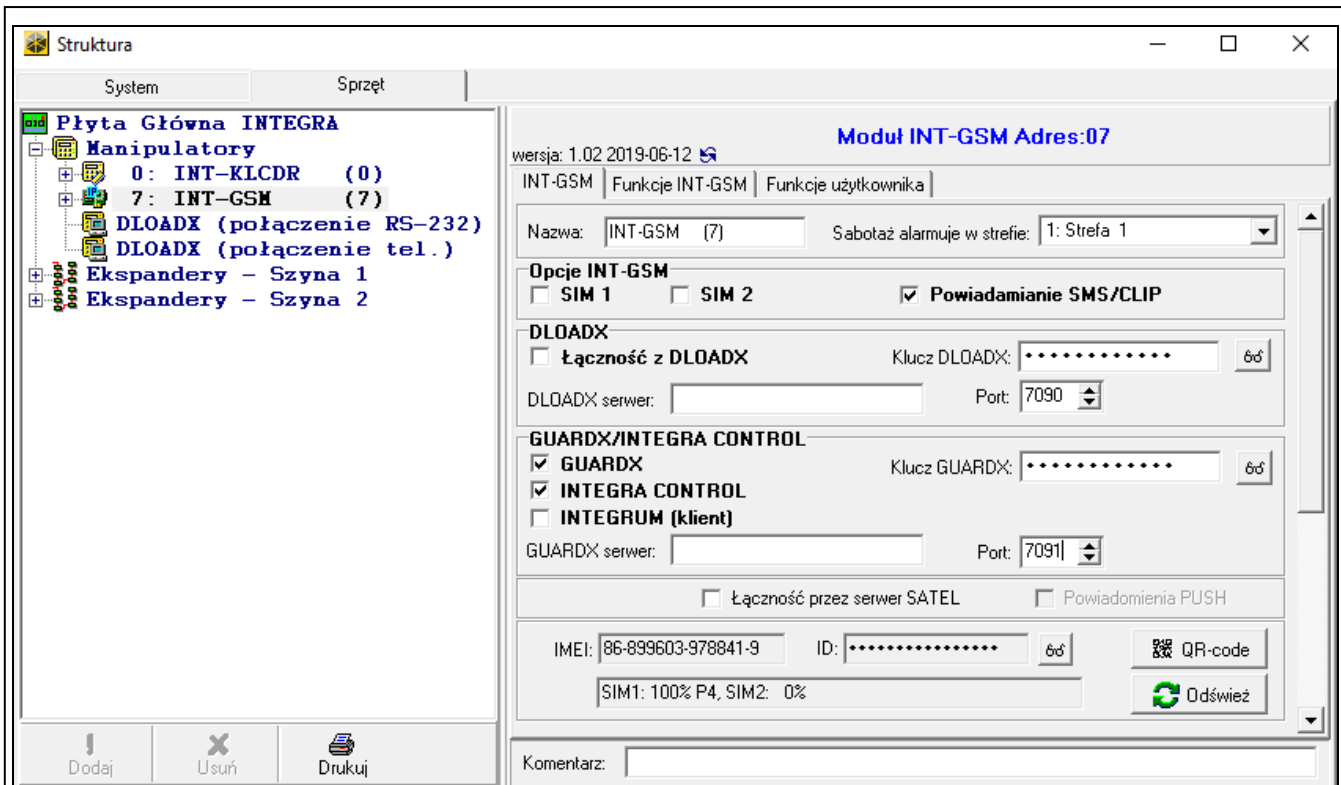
Struktura

System | Sprzęt

Płyta Główna INTEGRA
Manipulatory
0: INT-KLCDR (0)
7: INT-GSM (7)
DLOADX (połączenie RS-232)
DLOADX (połączenie tel.)
Ekspandery – Szyna 1
Ekspandery – Szyna 2

Dodaj | Usuń | Drukuj

wersja: 1.02 2019-06-12

Moduł INT-GSM Adres:07

INT-GSM | Funkcje INT-GSM | Funkcje użytkownika

Nazwa: INT-GSM (7)
Sabotaż alarmuje w strefie: 1: Strefa 1

Opcje INT-GSM
SIM 1
SIM 2
Powiadamianie SMS/CLIP

DLOADX
Łączność z DLOADX
Klucz DLOADX: ••••••••••••
DLOADX serwer:
Port: 7090

GUARDX/INTEGRA CONTROL
GUARDX
Klucz GUARDX: ••••••••••••
INTEGRA CONTROL
INTEGRUM (klient)
GUARDX serwer:
Port: 7091

Łączność przez serwer SATEL
Powiadomienia PUSH

IMEI: 86-899603-978841-9
ID: ••••••••••••••••
QR-code
SIM1: 100% P4, SIM2: 0%
Odśwież

Komentarz: